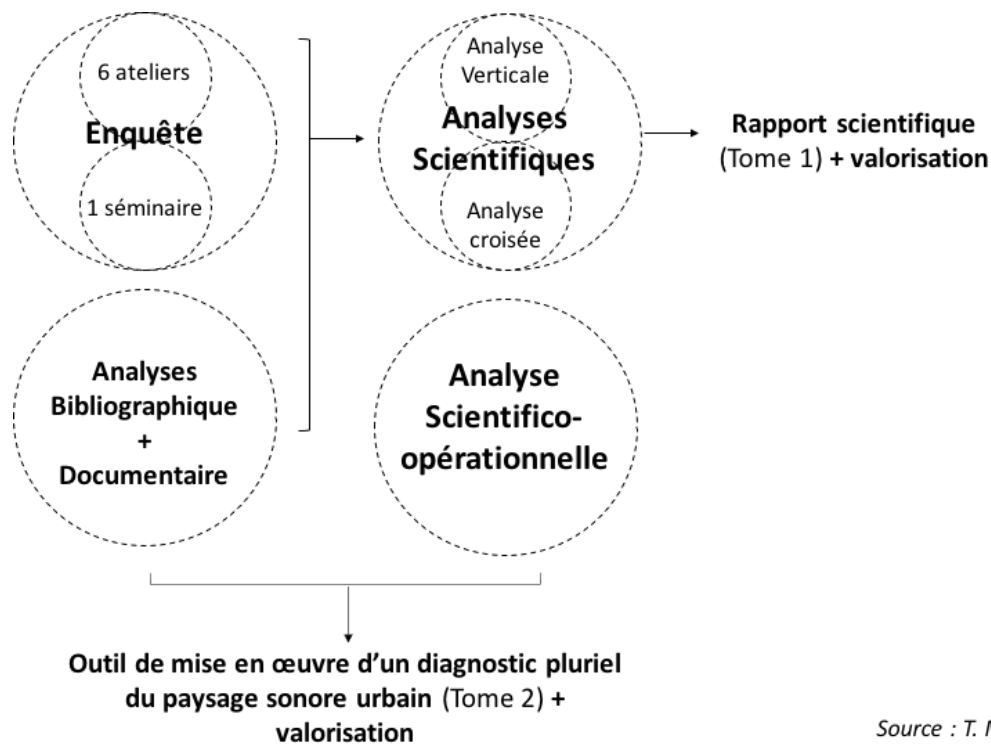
6 ateliers

Enquête

1 séminaire

Analyse Verticale

Analyses Scientifiques

Analyse croisée

Rapport scientifique (Tome 1) + valorisation

Analyses Bibliographique + Documentaire

Analyse Scientifico-opérationnelle

Outil de mise en œuvre d'un diagnostic pluriel du paysage sonore urbain (Tome 2) + valorisation

Source : T. I